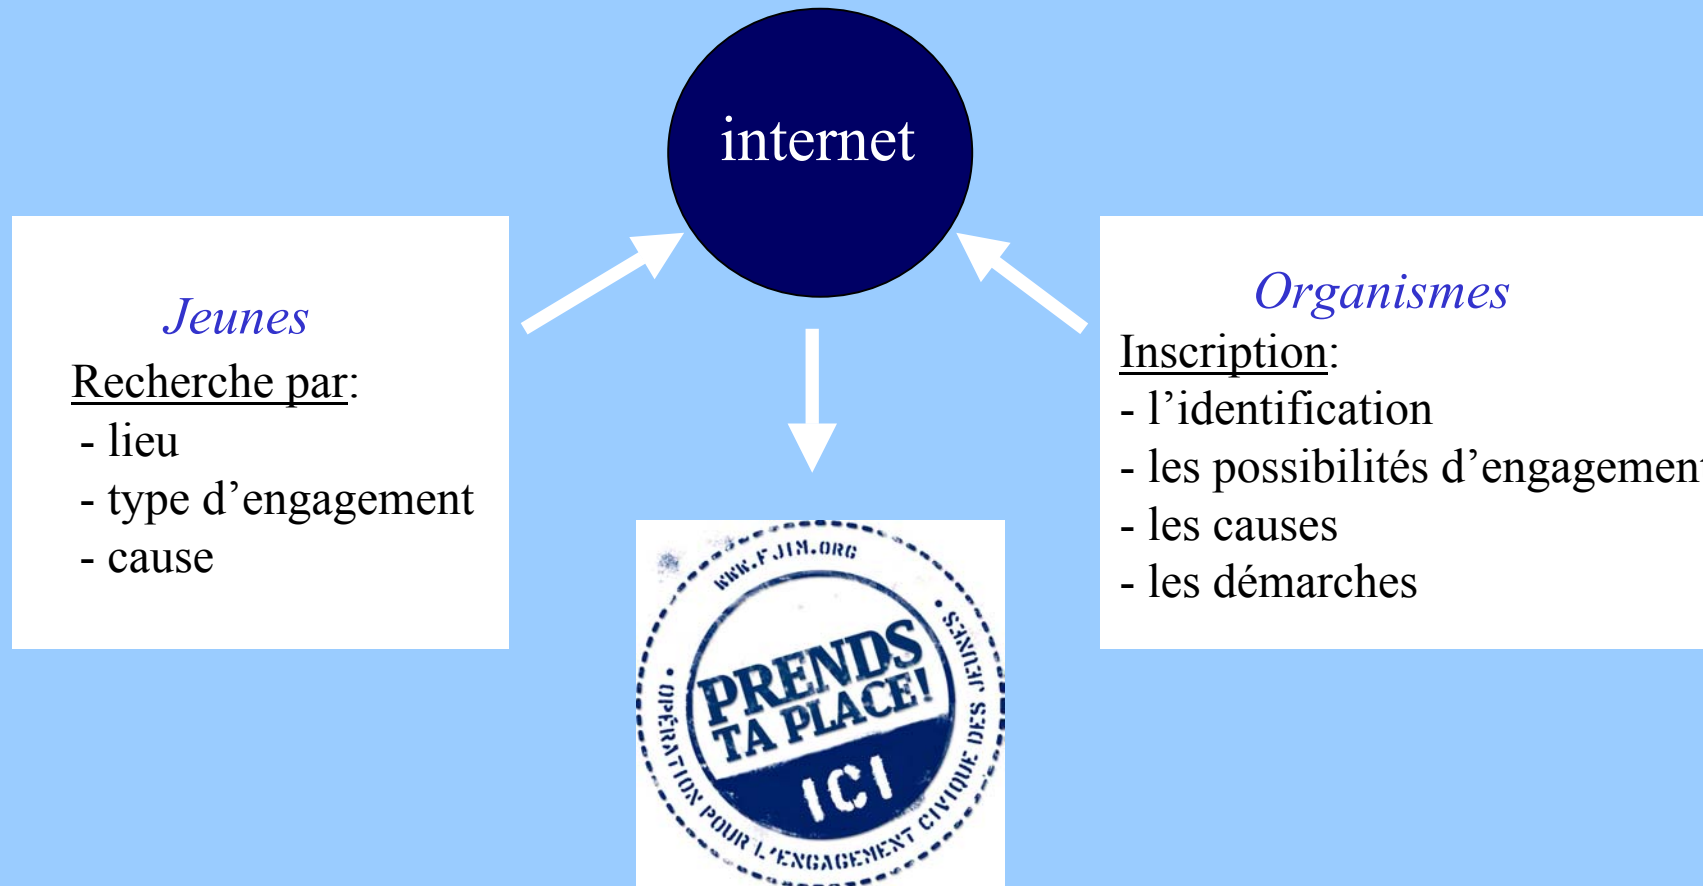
internet

Jeunes
Recherche par:
- lieu
- type d’engagement
- cause

Organismes
Inscription:
- l’identification
- les possibilités d’engagemen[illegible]
- les causes
- les démarches

WWW.FJIM.ORG
PRENDS TA PLACE!
ICI
OPÉRATION POUR L’ENGAGEMENT CIVIQUE DES JEUNES